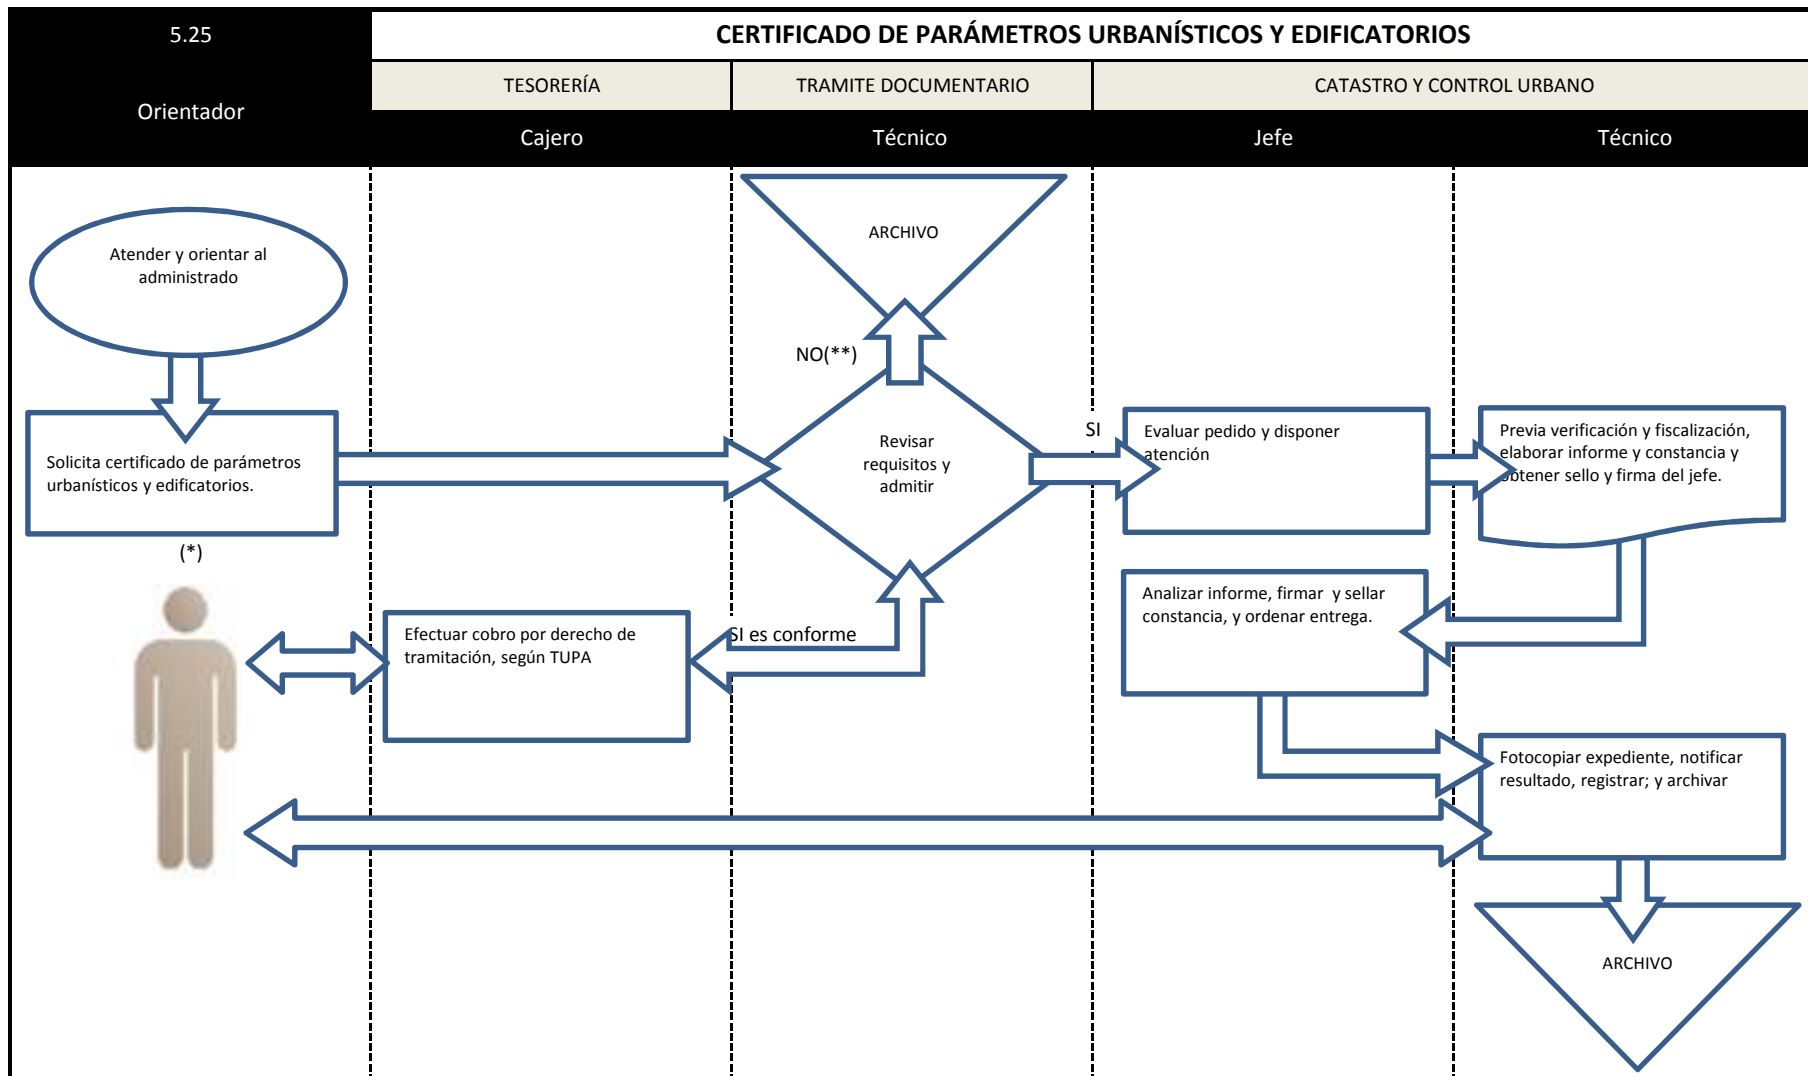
5.25

CERTIFICADO DE PARÁMETROS URBANÍSTICOS Y EDIFICATORIOS

Orientador

| TESORERÍA | TRAMITE DOCUMENTARIO | CATASTRO Y CONTROL URBANO | |
|---|---|---|---|
| Cajero | Técnico | Jefe | Técnico |

ARCHIVO

Atender y orientar al administrado

NO(**)

Revisar requisitos y admitir

SI

Solicita certificado de parámetros urbanísticos y edificatorios.

Evaluar pedido y disponer atención

Previa verificación y fiscalización, elaborar informe y constancia y obtener sello y firma del jefe.

(*)

Analizar informe, firmar y sellar constancia, y ordenar entrega.

Efectuar cobro por derecho de tramitación, según TUPA

SI es conforme

Fotocopiar expediente, notificar resultado, registrar; y archivar

ARCHIVO